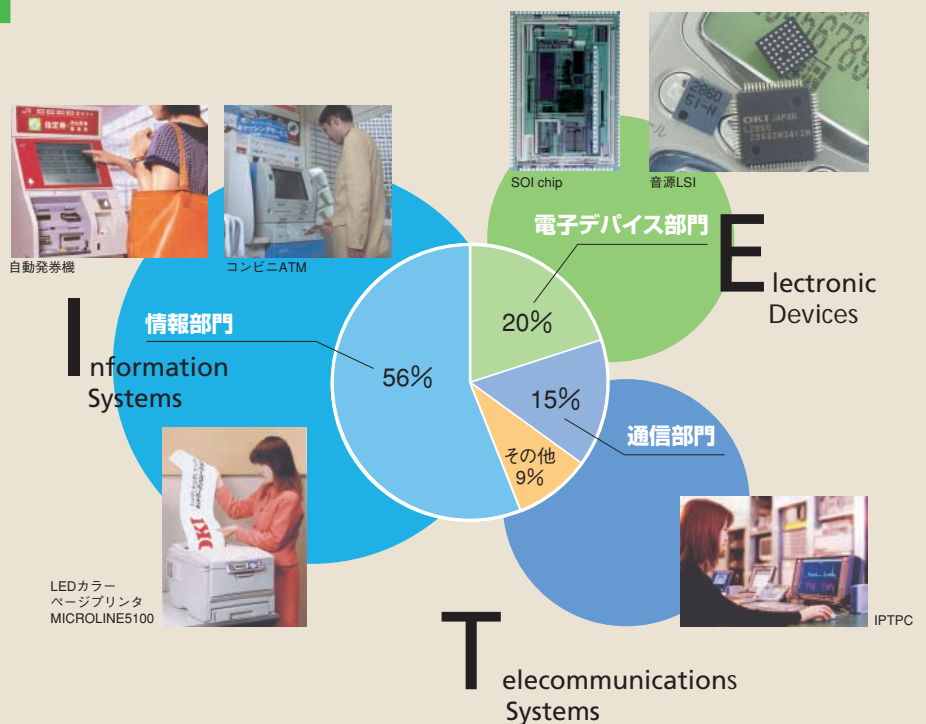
SOI chip

音源LSI

電子デバイス部門

Electronic Devices

20%

自動発券機

コンビニATM

情報部門

Information Systems

56%

15%

通信部門

その他 9%

LEDカラー ページプリンタ MICROLINE5100

IPTPC

Telecommunications Systems